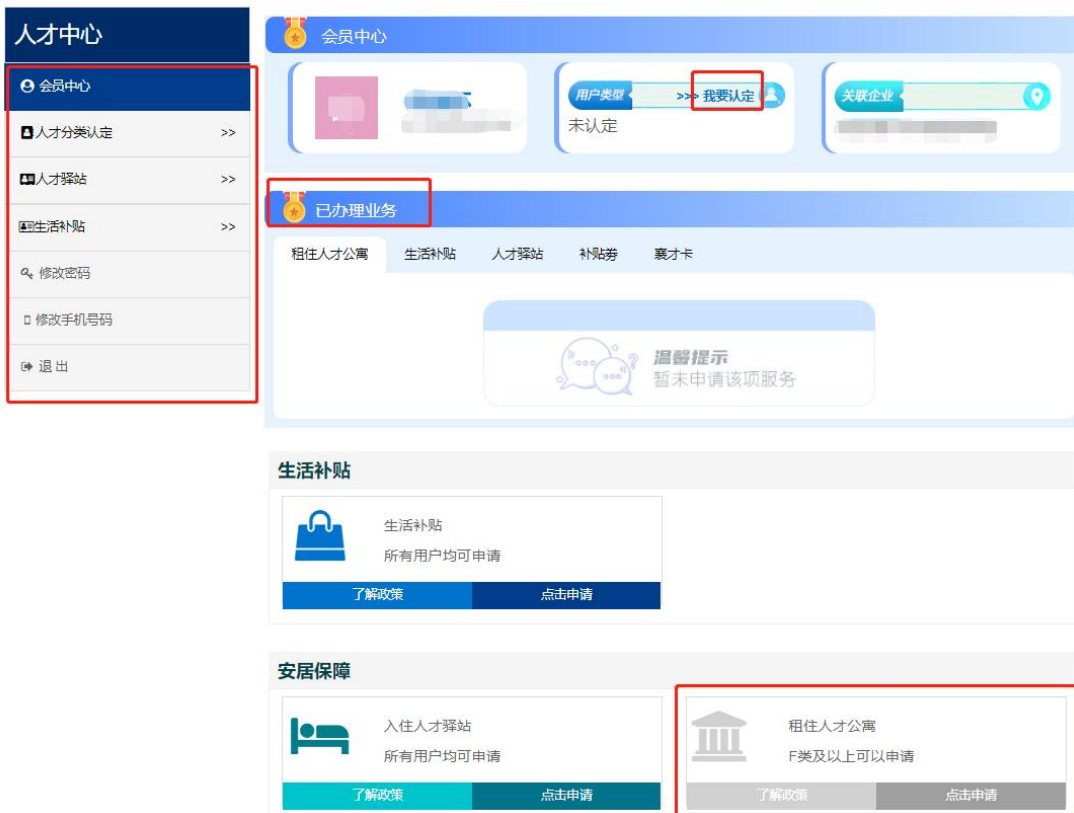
人才中心

会员中心

人才分类认定 >>

人才驿站 >>

生活补贴 >>

修改密码

修改手机号码

退出

会员中心

用户类型 >>> 我要认定

未认定

关联企业

已办理业务

租住人才公寓 生活补贴 人才驿站 补贴券 襄才卡

温馨提示
暂未申请该项服务

生活补贴

生活补贴
所有用户均可申请

了解政策 点击申请

安居保障

入住人才驿站
所有用户均可申请

了解政策 点击申请

租住人才公寓
F类及以上可以申请

了解政策 点击申请